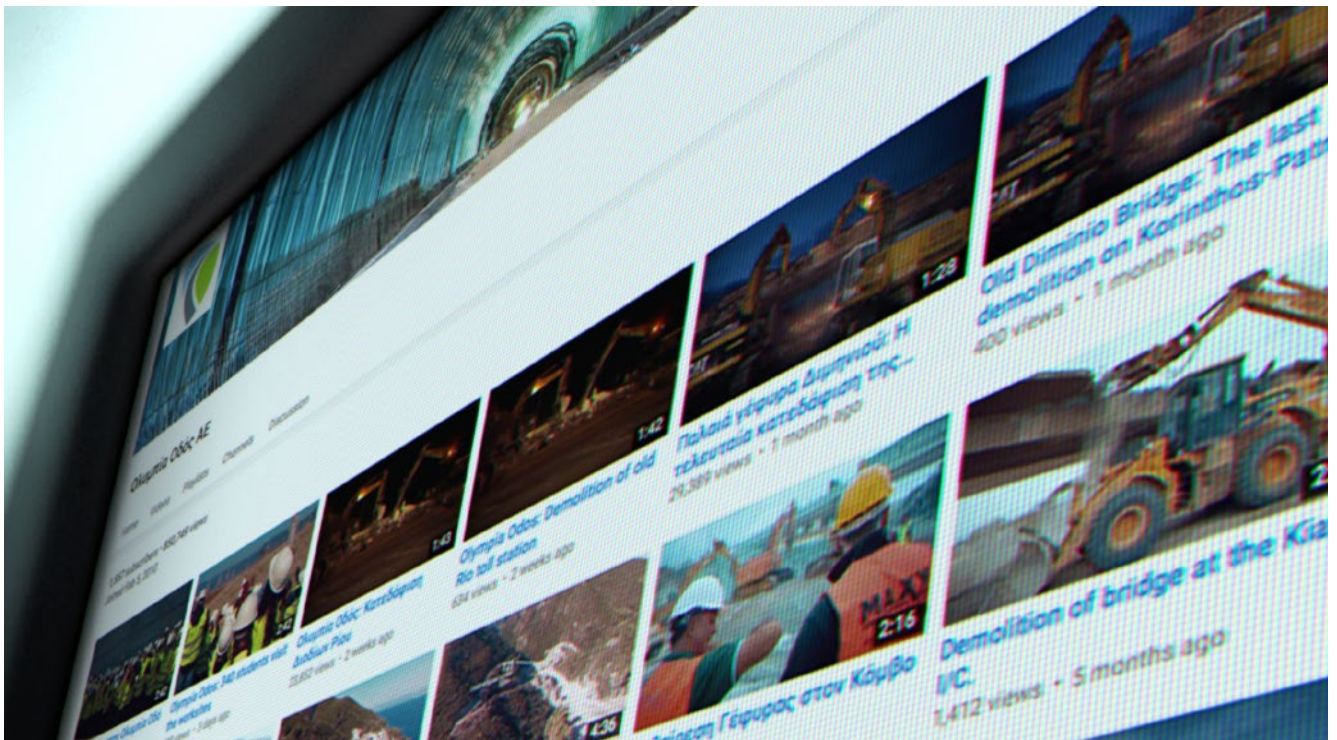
Ολυμπία Οδός ΑΕ

Home Videos Playlists Channels Discussion

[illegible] subscribers • 850,749 views
Joined Feb 5, 2013

Ολυμπία Οδός: 140 students visit the worksites
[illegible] • 5 days ago

Ολυμπία Οδός: Κατεδάφιση Διοδίων Ρίου
22,857 views • 2 weeks ago

Olympia Odos: Demolition of old Rio toll station
624 views • 2 weeks ago

Παλιά γέφυρα Διμηνιού: Η τελευταία κατεδάφιση της...
29,389 views • 1 month ago

Old Diminio Bridge: The last demolition on Korinthos-Patr
400 views • 1 month ago

Demolition of bridge at the Kia I/C.
1,412 views • 5 months ago

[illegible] Γέφυρας στον Κόμβο

1:28
1:42
1:43
2:16
4:36